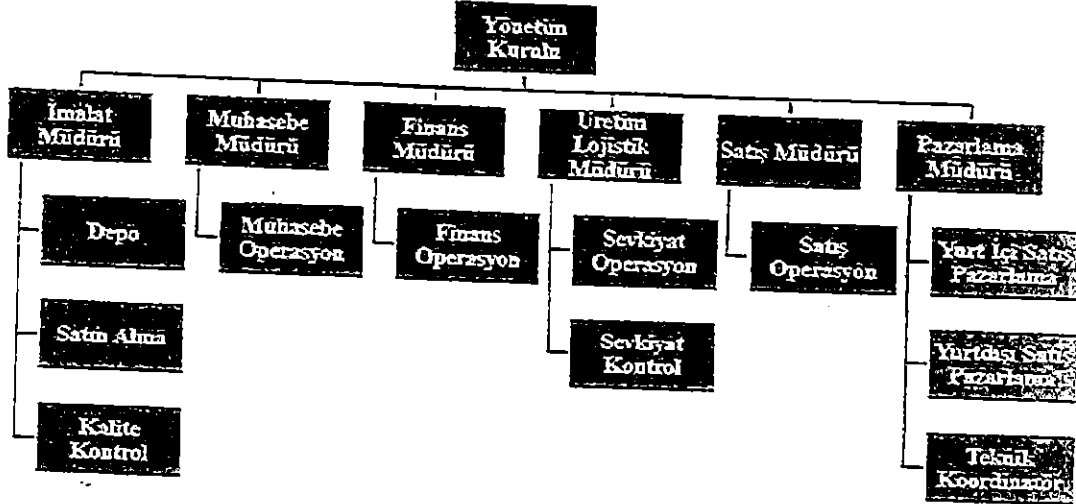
Yönetim Kurulu

İmalat Müdürü

Depo

Satın Alma

Kalite Kontrol

Muhasebe Müdürü

Muhasebe Operasyon

Finans Müdürü

Finans Operasyon

Üretim Lojistik Müdürü

Sevkiyat Operasyon

Sevkiyat Kontrol

Satış Müdürü

Satış Operasyon

Pazarlama Müdürü

Yurt İçi Satış Pazarlama

Yurtdışı Satış Pazarlama

Teknik Koordinatör